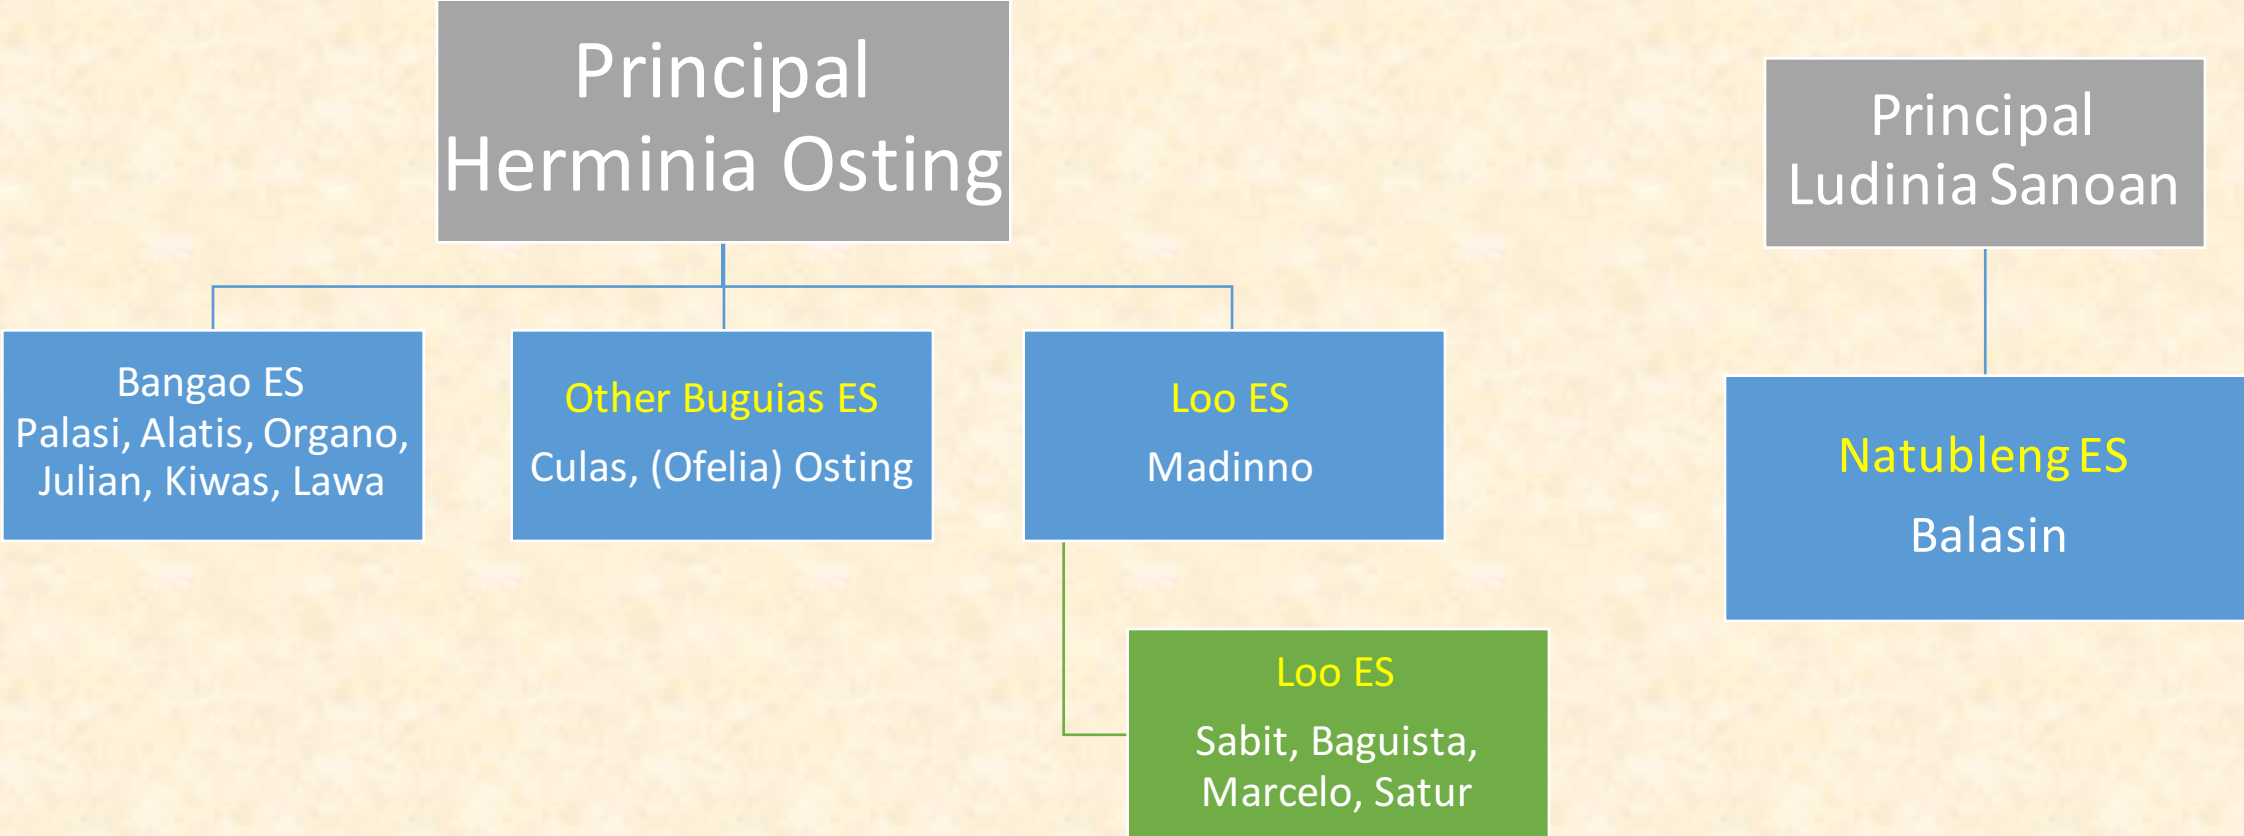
Principal
Herminia Osting

Bangao ES
Palasi, Alatis, Organo, Julian, Kiwas, Lawa

Other Buguias ES
Culas, (Ofelia) Osting

Loo ES
Madinno

Loo ES
Sabit, Baguista, Marcelo, Satur

Principal
Ludinia Sanoan

Natubleng ES
Balasin